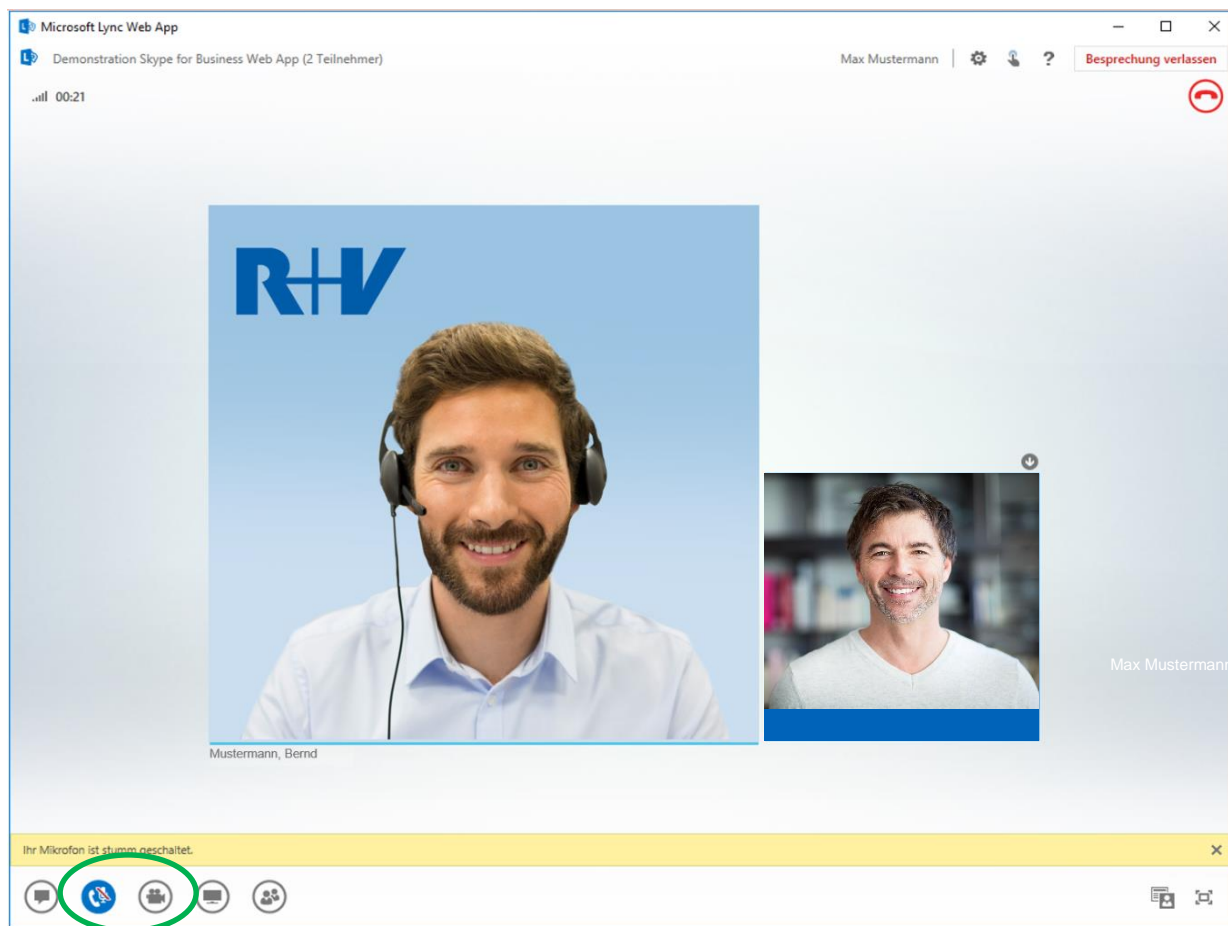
Microsoft Lync Web App

Demonstration Skype for Business Web App (2 Teilnehmer)

Max Mustermann

?

Besprechung verlassen

00:21

R+V

Mustermann, Bernd

Max Mustermann

Ihr Mikrofon ist stumm geschaltet.

×